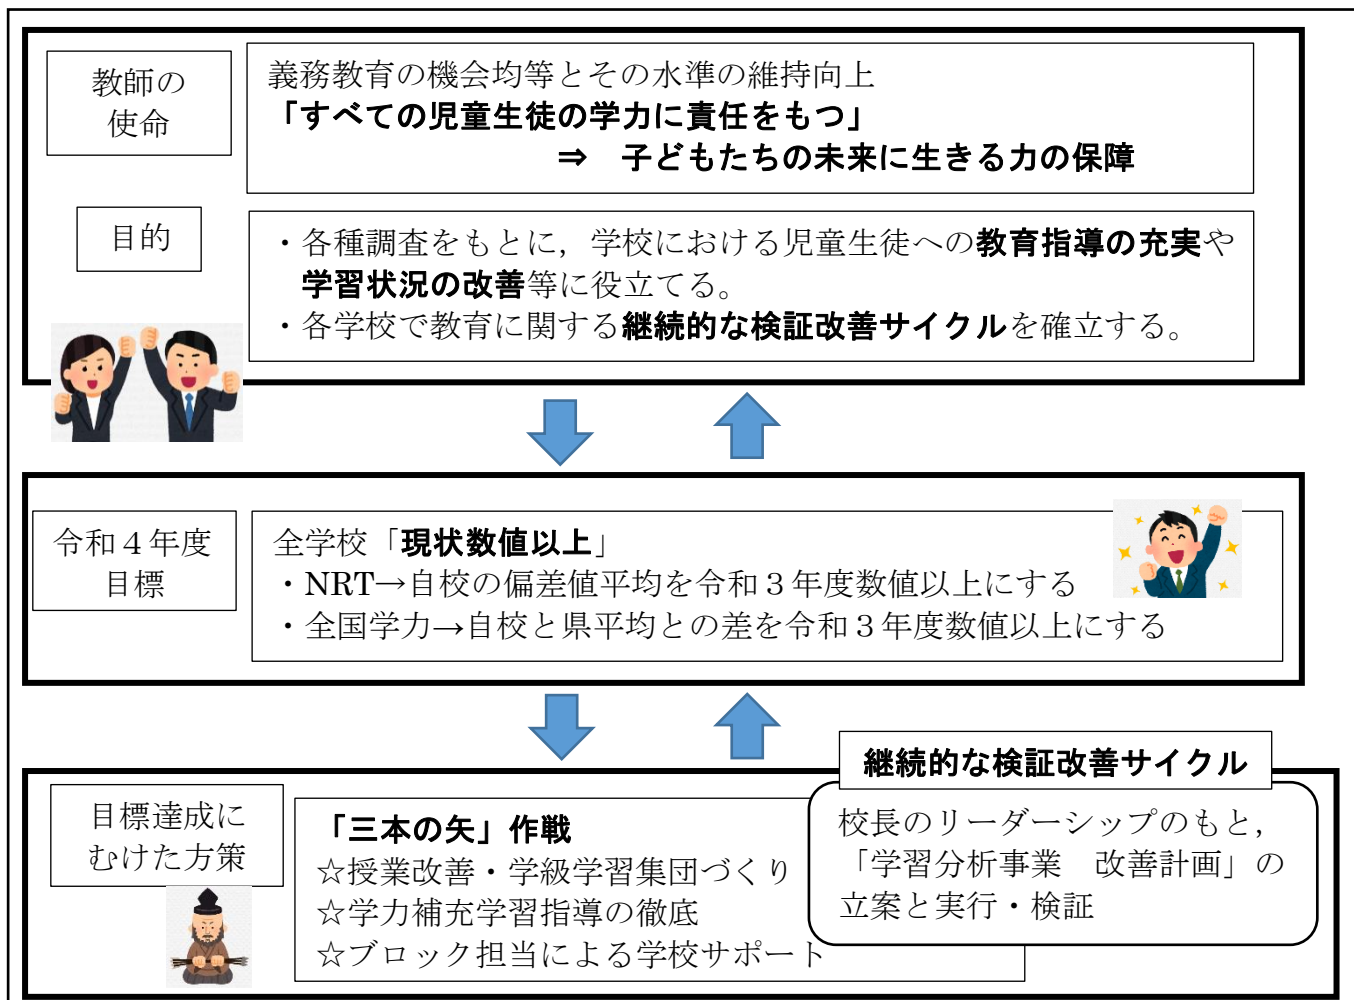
教師の使命

義務教育の機会均等とその水準の維持向上
「すべての児童生徒の学力に責任をもつ」
⇒　子どもたちの未来に生きる力の保障

目的

・各種調査をもとに，学校における児童生徒への教育指導の充実や学習状況の改善等に役立てる。
・各学校で教育に関する継続的な検証改善サイクルを確立する。

令和４年度目標

全学校「現状数値以上」
・NRT→自校の偏差値平均を令和３年度数値以上にする
・全国学力→自校と県平均との差を令和３年度数値以上にする

継続的な検証改善サイクル

目標達成にむけた方策

「三本の矢」作戦
☆授業改善・学級学習集団づくり
☆学力補充学習指導の徹底
☆ブロック担当による学校サポート

校長のリーダーシップのもと，「学習分析事業　改善計画」の立案と実行・検証